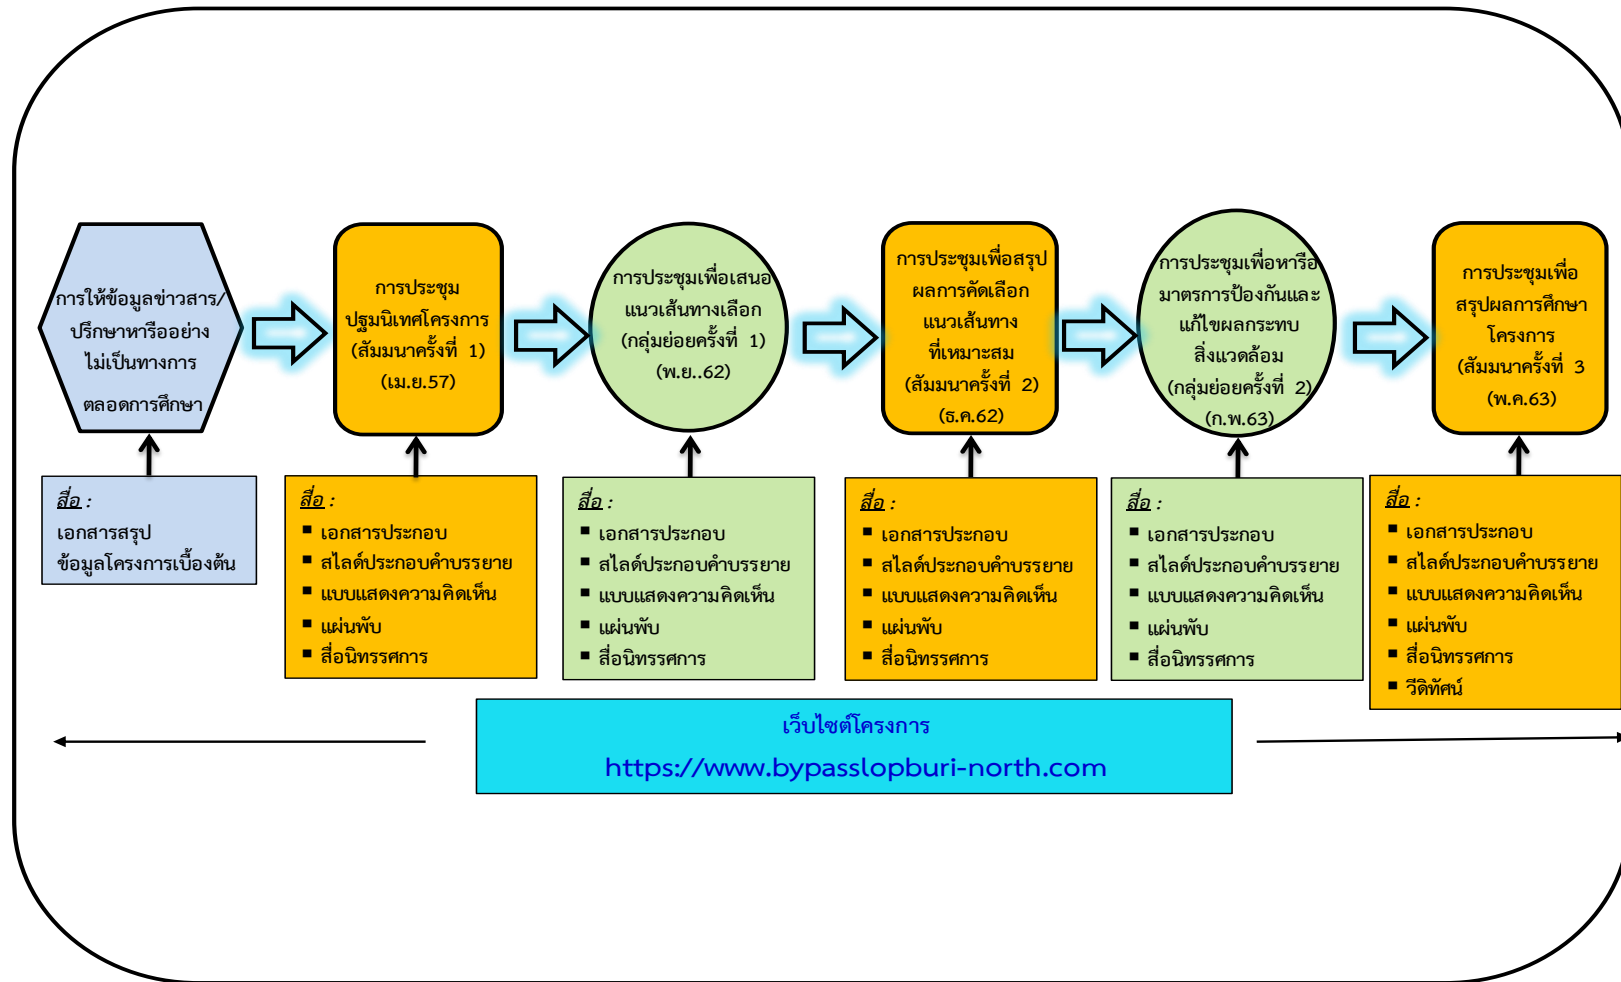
การให้ข้อมูลข่าวสาร/ปรึกษาหารืออย่างไม่เป็นทางการ ตลอดการศึกษา

การประชุมปฐมนิเทศโครงการ (สัมมนาครั้งที่ 1) (เม.ย.57)

การประชุมเพื่อเสนอแนวเส้นทางเลือก (กลุ่มย่อยครั้งที่ 1) (พ.ย..62)

การประชุมเพื่อสรุปผลการคัดเลือกแนวเส้นทางที่เหมาะสม (สัมมนาครั้งที่ 2) (ธ.ค.62)

การประชุมเพื่อหารือมาตรการป้องกันและแก้ไขผลกระทบสิ่งแวดล้อม (กลุ่มย่อยครั้งที่ 2) (ก.พ.63)

การประชุมเพื่อสรุปผลการศึกษาโครงการ (สัมมนาครั้งที่ 3 (พ.ค.63)

สื่อ :
เอกสารสรุปข้อมูลโครงการเบื้องต้น

สื่อ :
- เอกสารประกอบ
- สไลด์ประกอบคำบรรยาย
- แบบแสดงความคิดเห็น
- แผ่นพับ
- สื่อนิทรรศการ

สื่อ :
- เอกสารประกอบ
- สไลด์ประกอบคำบรรยาย
- แบบแสดงความคิดเห็น
- แผ่นพับ
- สื่อนิทรรศการ

สื่อ :
- เอกสารประกอบ
- สไลด์ประกอบคำบรรยาย
- แบบแสดงความคิดเห็น
- แผ่นพับ
- สื่อนิทรรศการ

สื่อ :
- เอกสารประกอบ
- สไลด์ประกอบคำบรรยาย
- แบบแสดงความคิดเห็น
- แผ่นพับ
- สื่อนิทรรศการ

สื่อ :
- เอกสารประกอบ
- สไลด์ประกอบคำบรรยาย
- แบบแสดงความคิดเห็น
- แผ่นพับ
- สื่อนิทรรศการ
- วีดิทัศน์

เว็บไซต์โครงการ
https://www.bypasslopburi-north.com